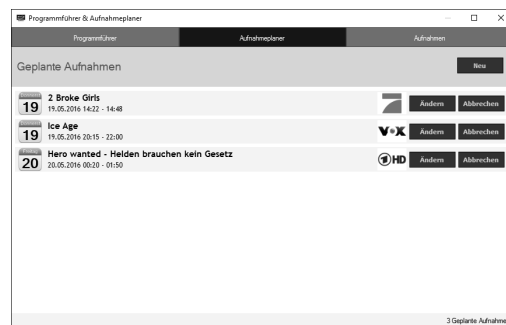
Programmführer & Aufnahmeplaner

Programmführer | Aufnahmeplaner | Aufnahmen

Geplante Aufnahmen

Neu

19
2 Broke Girls
19.05.2016 14:22 - 14:48
Ändern
Abbrechen

19
Ice Age
19.05.2016 20:15 - 22:00
VOX
Ändern
Abbrechen

20
Hero wanted - Helden brauchen kein Gesetz
20.05.2016 00:20 - 01:50
1 HD
Ändern
Abbrechen

3 Geplante Aufnahme